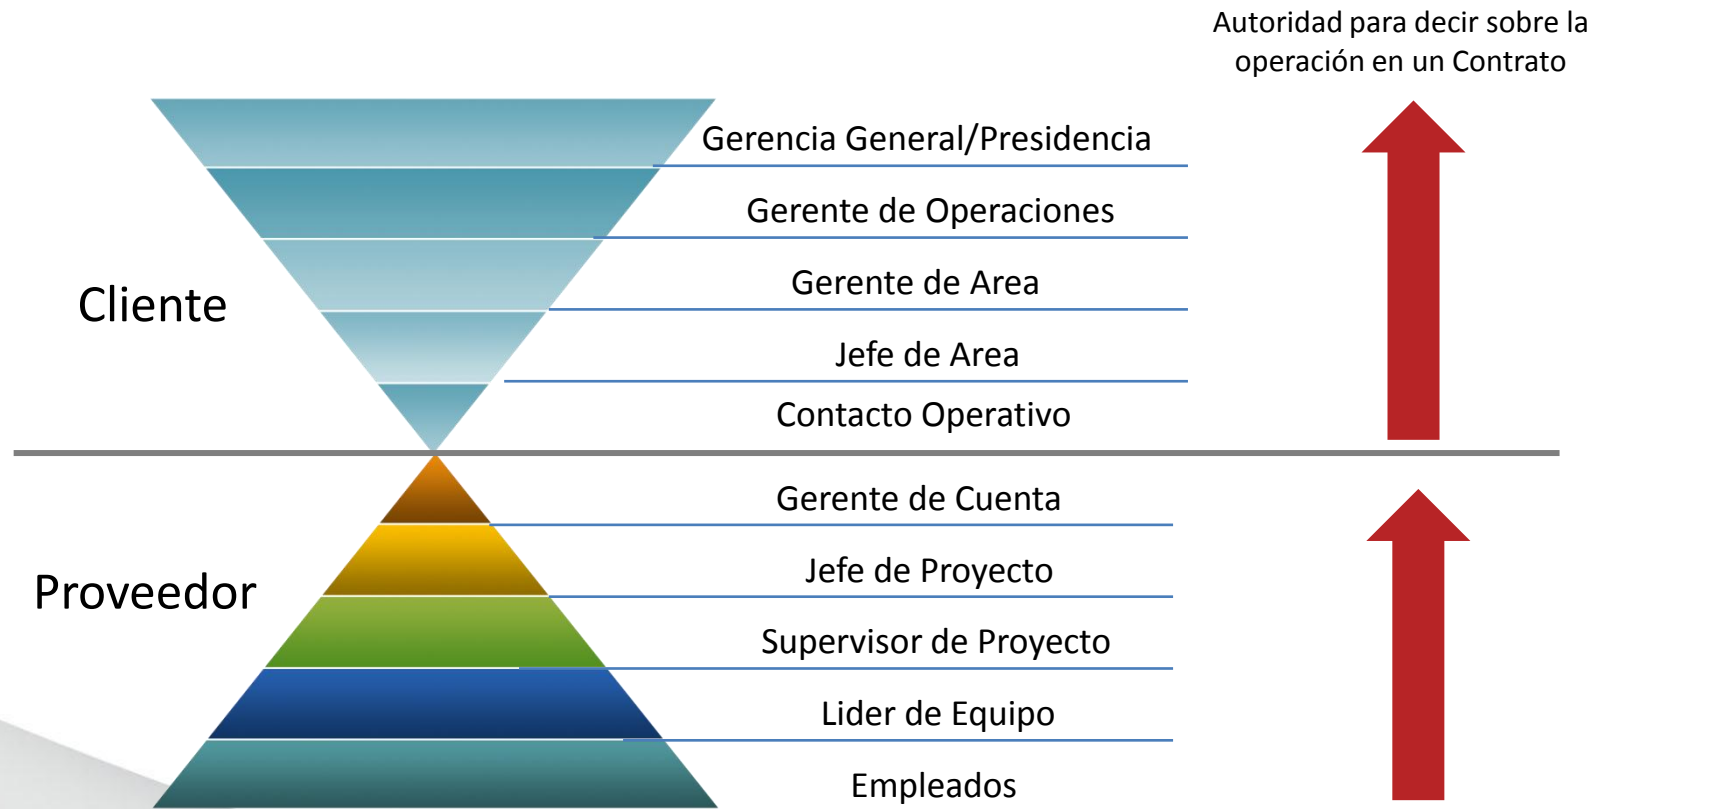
Autoridad para decir sobre la operación en un Contrato

Gerencia General/Presidencia

Gerente de Operaciones

Gerente de Area

Cliente

Jefe de Area

Contacto Operativo

Gerente de Cuenta

Jefe de Proyecto

Proveedor

Supervisor de Proyecto

Lider de Equipo

Empleados